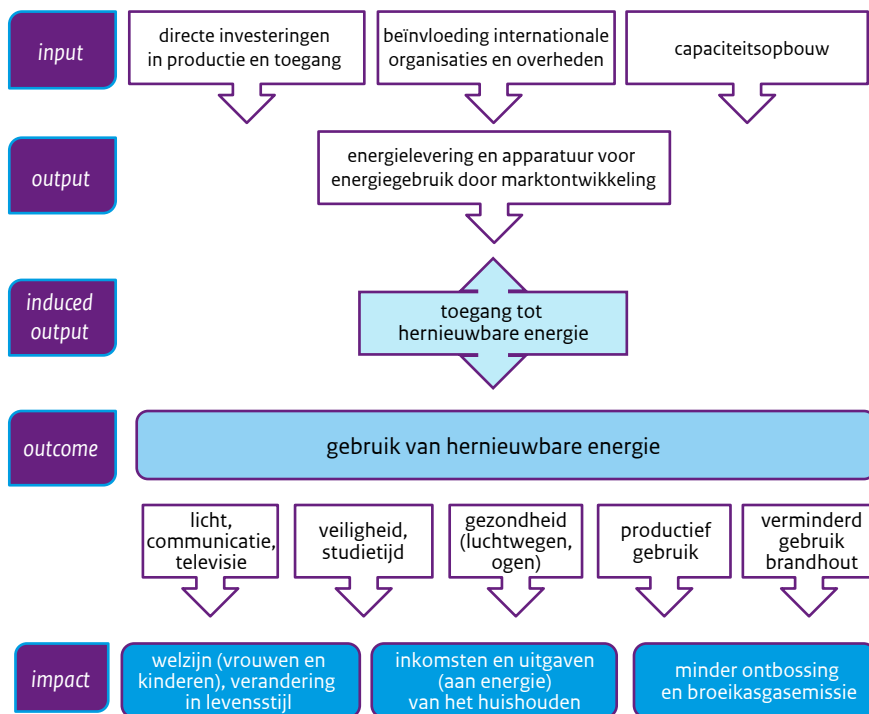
input

directe investeringen in productie en toegang

beïnvloeding internationale organisaties en overheden

capaciteitsopbouw

output

energielevering en apparatuur voor energiegebruik door marktontwikkeling

induced output

toegang tot hernieuwbare energie

outcome

gebruik van hernieuwbare energie

licht, communicatie, televisie

veiligheid, studietijd

gezondheid (luchtwegen, ogen)

productief gebruik

verminderd gebruik brandhout

impact

welzijn (vrouwen en kinderen), verandering in levensstijl

inkomsten en uitgaven (aan energie) van het huishouden

minder ontbossing en broeikasgasemissie